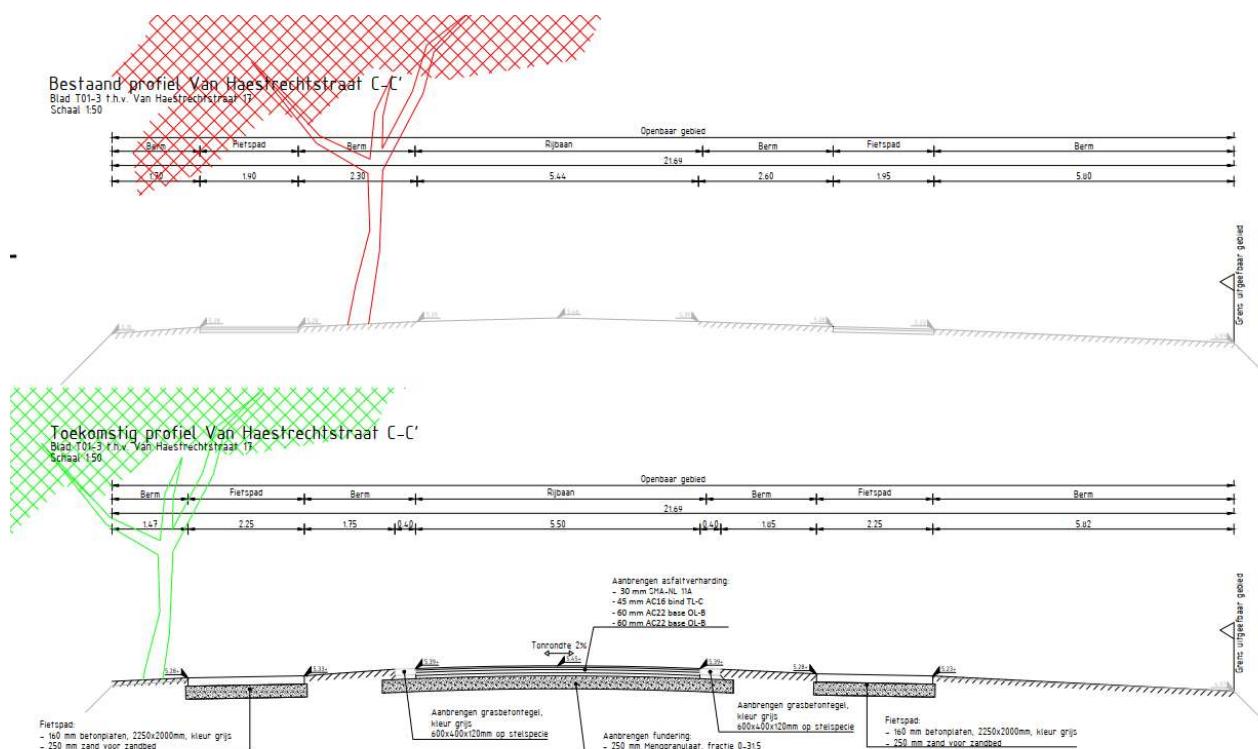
Bestaand profiel Van Haestrechtstraat C-C'
Blad T01-3 t.h.v. Van Haestrechtstraat 17
Schaal 1:50

Openbaar gebied

| Berm | Fietspad | Berm | Rijbaan | Berm | Fietspad | Berm |
|---|---|---|---|---|---|---|
| 1.50 | 1.90 | 2.30 | 5.44 | 2.60 | 1.95 | 5.80 |

21.69

Grens uitgeefbaar gebied

Toekomstig profiel Van Haestrechtstraat C-C'
Blad T01-3 t.h.v. Van Haestrechtstraat 17
Schaal 1:50

Openbaar gebied

| Berm | Fietspad | Berm | | Rijbaan | | Berm | Fietspad | Berm |
|---|---|---|---|---|---|---|---|---|
| 1.47 | 2.25 | 1.75 | 0.40 | 5.50 | 0.40 | 1.65 | 2.25 | 5.82 |

21.69

Aanbrengen asfaltverharding:
- 30 mm SMA-NL 11A
- 45 mm AC16 bind TL-C
- 60 mm AC22 base OL-B
- 60 mm AC22 base OL-B

Tonrondte 2%

Grens uitgeefbaar gebied

Fietspad:
- 160 mm betonplaten, 2250x2000mm, kleur grijs
- 250 mm zand voor zandbed

Aanbrengen grasbetontegel, kleur grijs 600x400x120mm op stelspecie

Aanbrengen fundering:
- 250 mm Menggranulaat, fractie 0-31.5

Aanbrengen grasbetontegel, kleur grijs 600x400x120mm op stelspecie

Fietspad:
- 160 mm betonplaten, 2250x2000mm, kleur grijs
- 250 mm zand voor zandbed